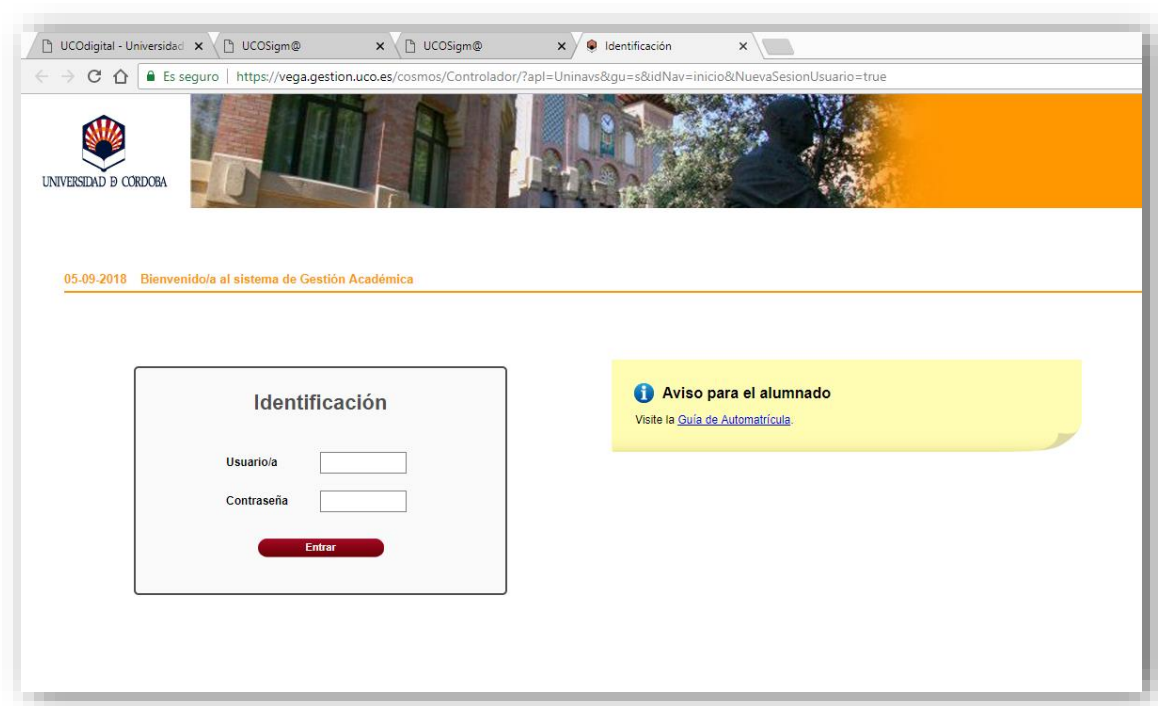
UCOdigital - Universidad ×
UCOSigm@ ×
UCOSigm@ ×
Identificación ×

Es seguro | https://vega.gestion.uco.es/cosmos/Controlador/?apl=Uninavs&gu=s&idNav=inicio&NuevaSesionUsuario=true

UNIVERSIDAD D CORDOBA

05-09-2018 Bienvenido/a al sistema de Gestión Académica

Identificación

Usuario/a

Contraseña

Entrar

Aviso para el alumnado

Visite la Guía de Automatrícula.